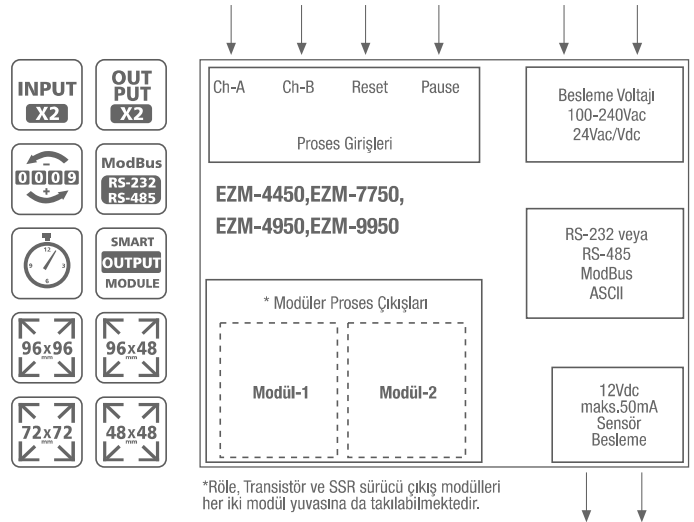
INPUT
X2

OUT PUT
X2

- 0 0 0 9 +

ModBus
RS-232
RS-485

12
3
6
9

SMART
OUTPUT
MODULE

96x96
mm

96x48
mm

72x72
mm

48x48
mm

Ch-A Ch-B Reset Pause

Proses Girişleri

Besleme Voltajı
100-240Vac
24Vac/Vdc

EZM-4450,EZM-7750,
EZM-4950,EZM-9950

RS-232 veya
RS-485
ModBus
ASCII

* Modüler Proses Çıkışları

Modül-1

Modül-2

12Vdc
maks.50mA
Sensör
Besleme

*Röle, Transistör ve SSR sürücü çıkış modülleri her iki modül yuvasına da takılabilmektedir.